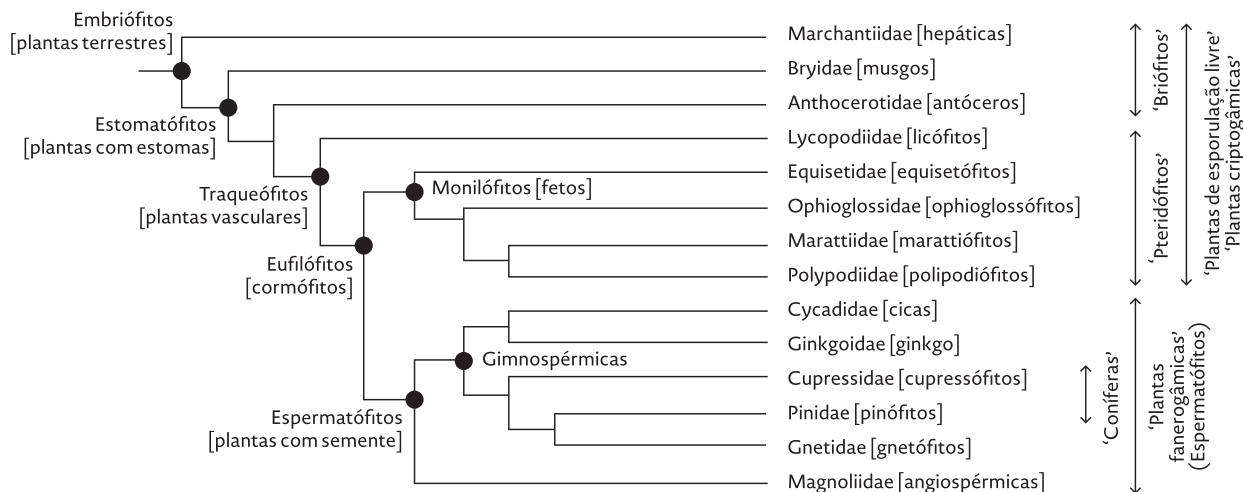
Embriófitos [plantas terrestres]

Estomatófitos [plantas com estomas]

Traqueófitos [plantas vasculares]

Eufilófitos [cormófitos]

Monilófitos [fetos]

Gimnospérmicas

Espermatófitos [plantas com semente]

Marchantiidae [hepáticas]
Bryidae [musgos]
Anthocerotidae [antóceros]
Lycopodiidae [licófitos]
Equisetidae [equisetófitos]
Ophioglossidae [ophioglossófitos]
Marattiidae [marattiófitos]
Polypodiidae [polipodiófitos]
Cycadidae [cicas]
Ginkgoidae [ginkgo]
Cupressidae [cupressófitos]
Pinidae [pinófitos]
Gnetidae [gnetófitos]
Magnoliidae [angiospérmicas]

'Briófitos'
'Pteridófitos'
'Plantas de esporulação livre' 'Plantas criptogâmicas'
'Coníferas'
'Plantas fanerogâmicas' (Espermatófitos)